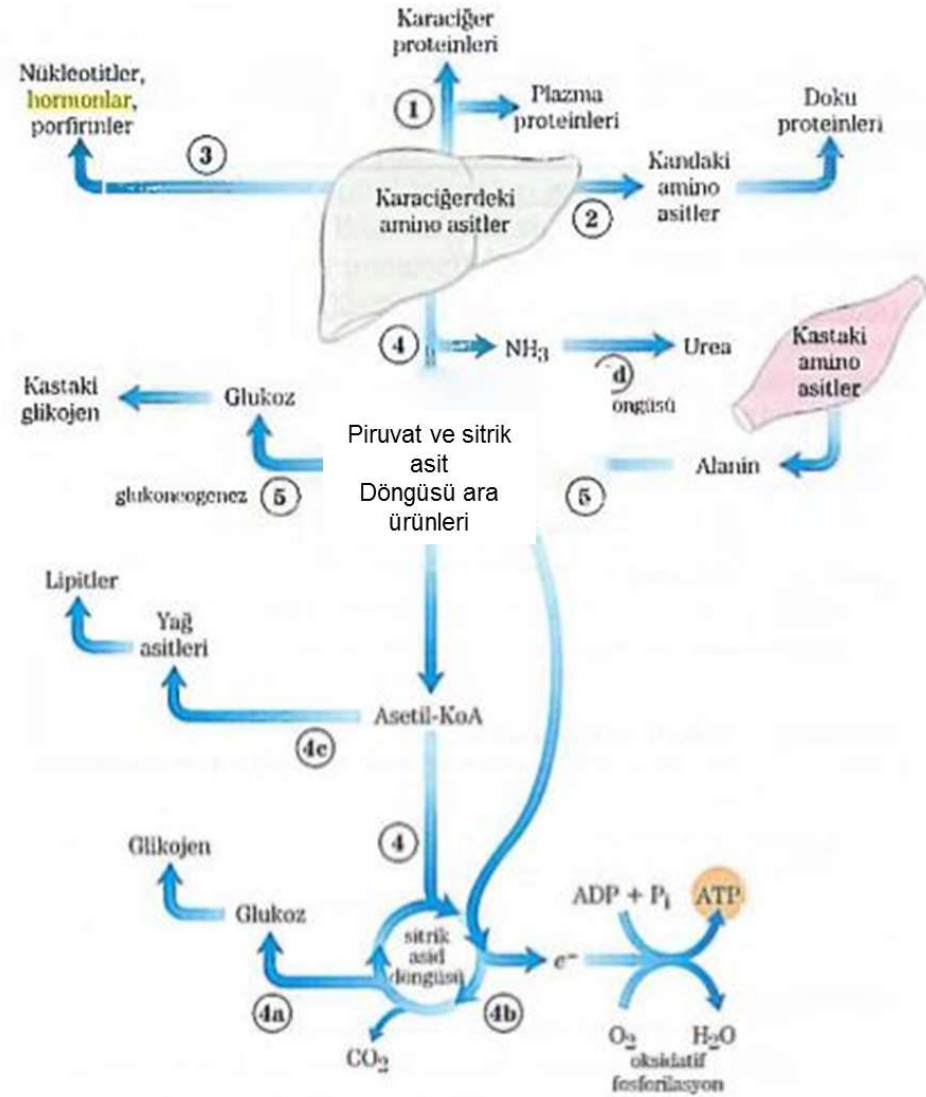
Karaciğer proteinleri

Nükleotitler, hormonlar, porfirinler

1

Plazma proteinleri

Doku proteinleri

3

Kandaki amino asitler

Karaciğerdeki amino asitler

2

4

$NH_3$

Urea

d

döngüsü

Kastaki amino asitler

Kastaki glikojen

Glukoz

Piruvat ve sitrik asit Döngüsü ara ürünleri

Alanin

glukoneogenez

5

5

Lipitler

Yağ asitleri

Asetil-KoA

4c

4

Glikojen

Glukoz

sitrik asid döngüsü

$e^-$

ADP + $P_i$

ATP

4a

4b

$CO_2$

$O_2$

$H_2O$

oksidatif fosforilasyon